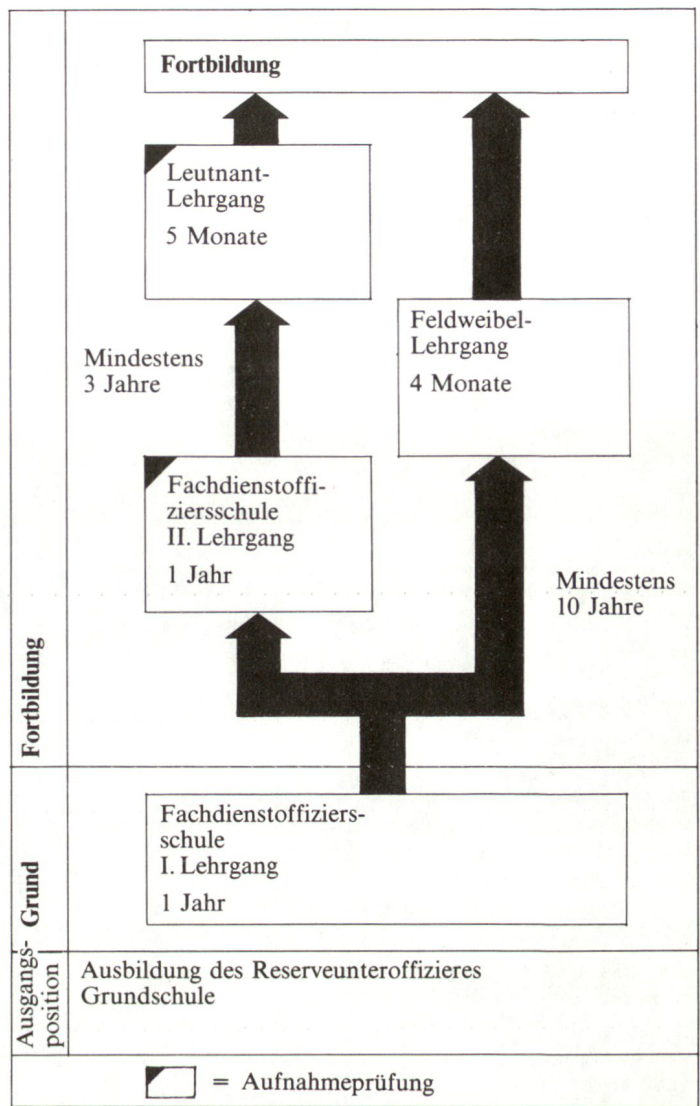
Fortbildung

Leutnant-Lehrgang
5 Monate

Mindestens 3 Jahre

Feldweibel-Lehrgang
4 Monate

Fachdienstoffiziersschule
II. Lehrgang
1 Jahr

Mindestens 10 Jahre

Fortbildung

Fachdienstoffiziersschule
I. Lehrgang
1 Jahr

Grund

Ausgangsposition

Ausbildung des Reserveunteroffizieres
Grundschule

= Aufnahmeprüfung